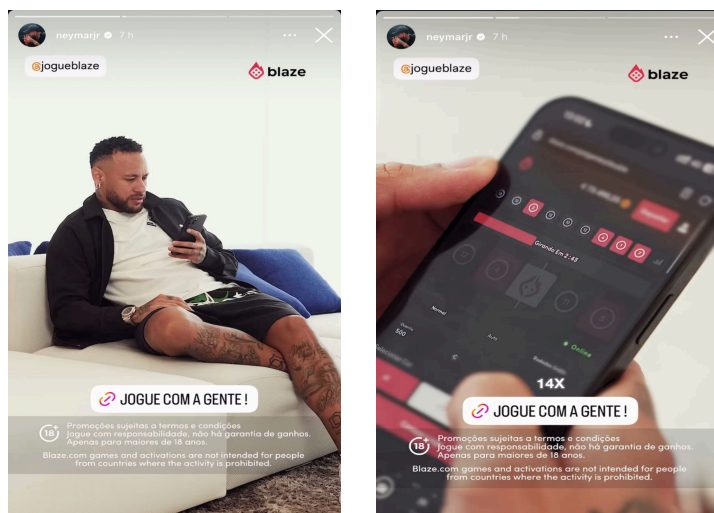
neymarjr 7 h

@jogueblaze

blaze

JOGUE COM A GENTE !

18+ Promoções sujeitas a termos e condições Jogue com responsabilidade, não há garantia de ganhos. Apenas para maiores de 18 anos.

Blaze.com games and activations are not intended for people from countries where the activity is prohibited.

neymarjr 7 h

@jogueblaze

blaze

Girando Em 2.45

Normal

Auto

500

Online

14X

JOGUE COM A GENTE !

18+ Promoções sujeitas a termos e condições Jogue com responsabilidade, não há garantia de ganhos. Apenas para maiores de 18 anos.

Blaze.com games and activations are not intended for people from countries where the activity is prohibited.